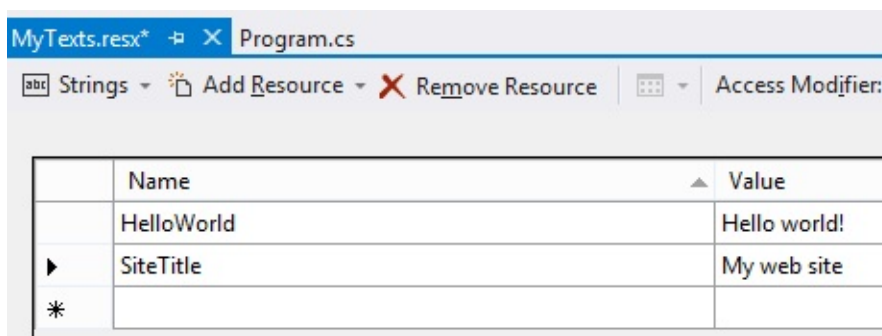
MyTexts.resx* ⊣ ✕ Program.cs

abc Strings ▾ Add Resource ▾ ✕ Remove Resource ▾ Access Modifier:

|  | Name | Value |
|---|---|---|
|  | HelloWorld | Hello world! |
| ▶ | SiteTitle | My web site |
| * |  |  |